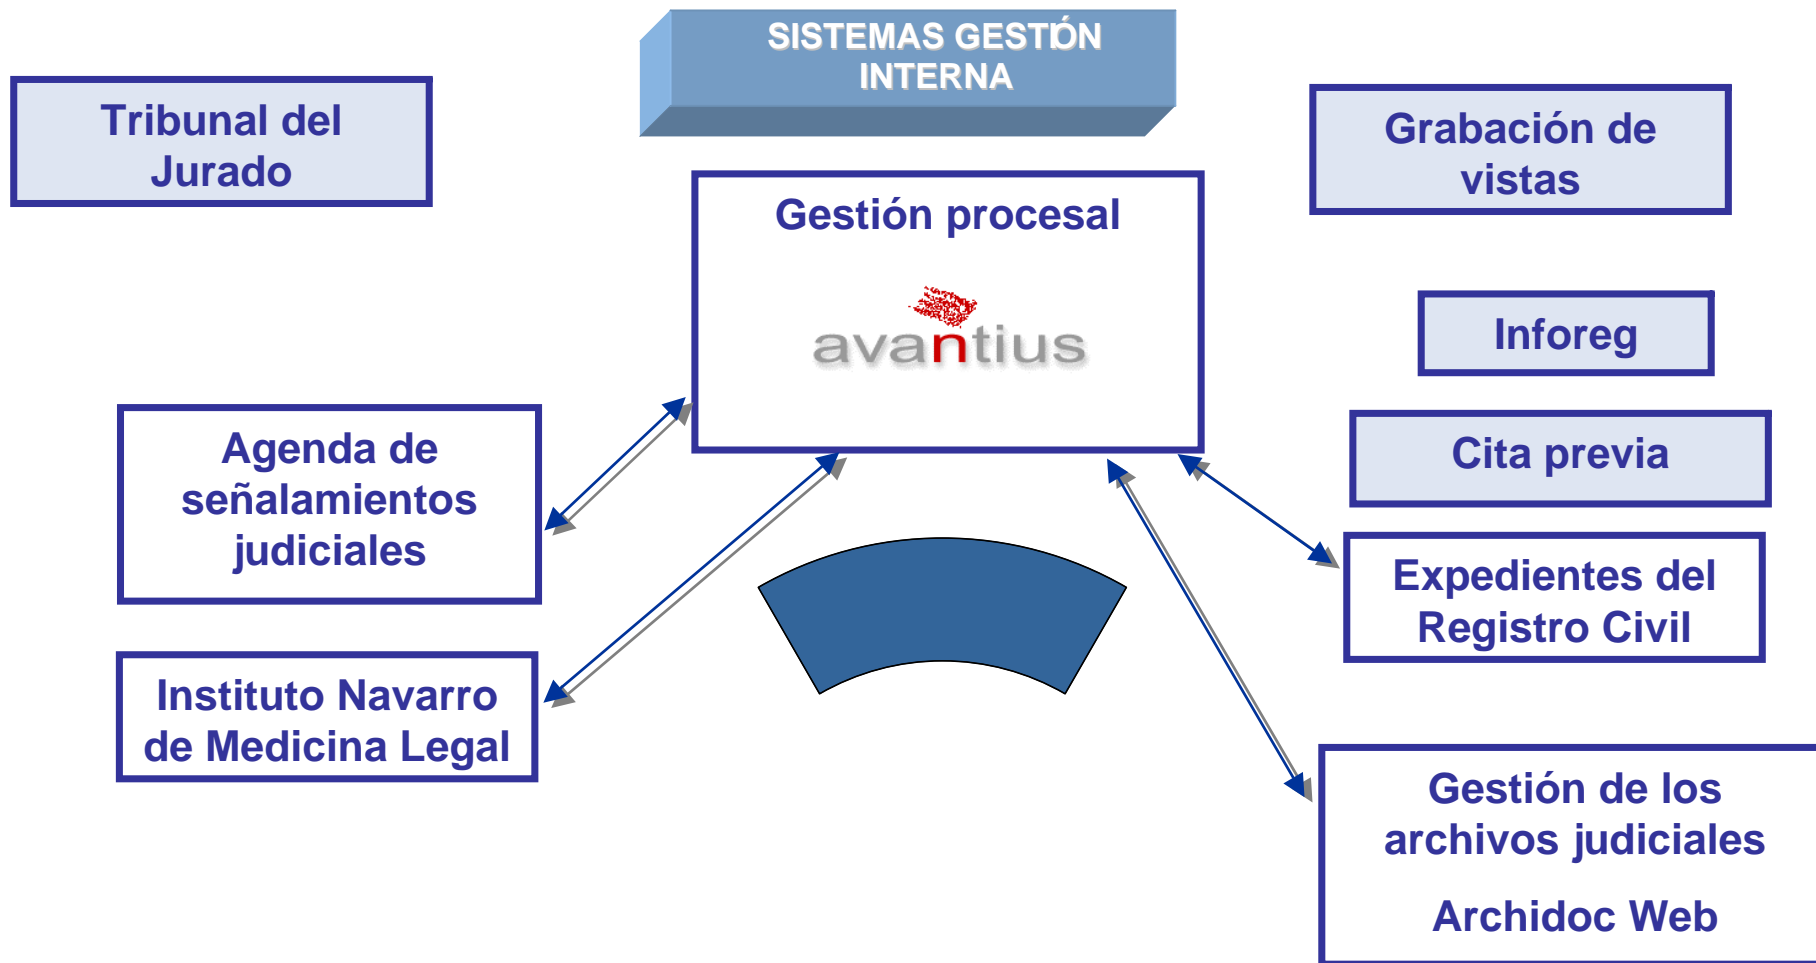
SISTEMAS GESTIÓN INTERNA

Tribunal del Jurado

Gestión procesal

avantius

Grabación de vistas

Inforeg

Cita previa

Agenda de señalamientos judiciales

Expedientes del Registro Civil

Instituto Navarro de Medicina Legal

Gestión de los archivos judiciales

Archidoc Web